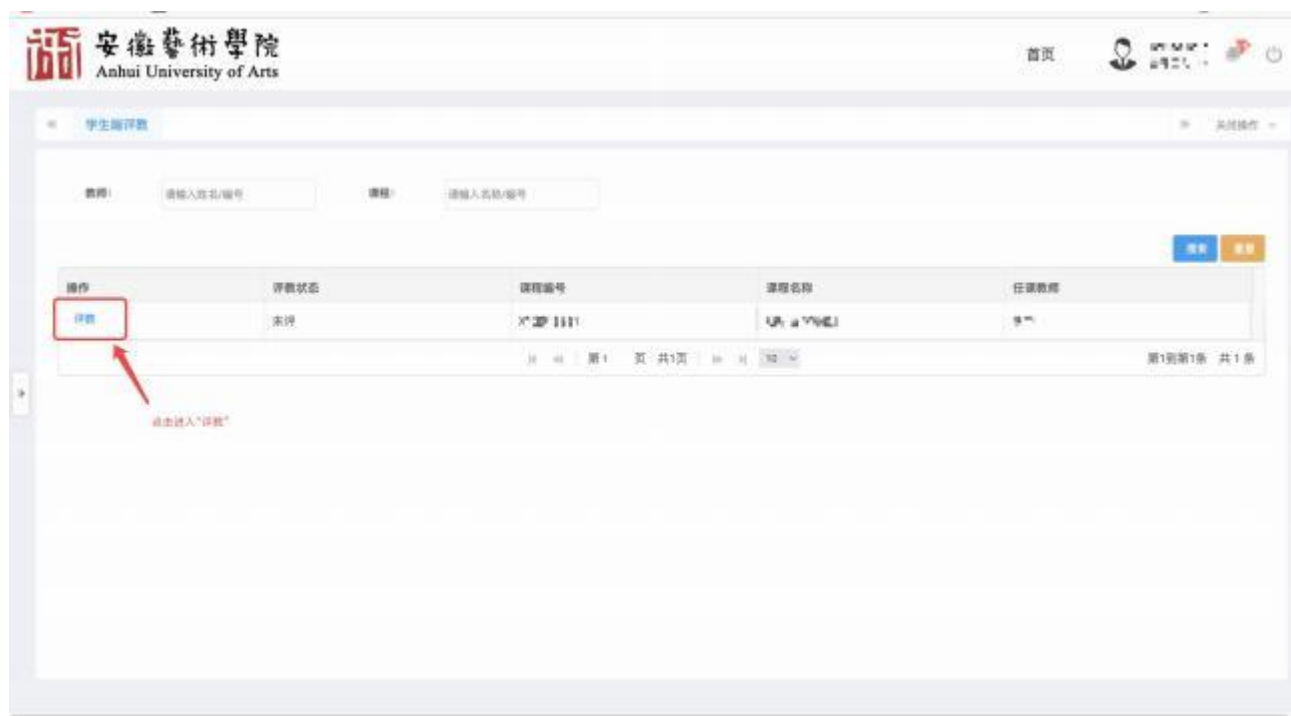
安徽藝術學院
Anhui University of Arts

首页

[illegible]

学生端评教

关闭操作

教师: 请输入姓名/编号

课程: 请输入名称/编号

搜索 重置

| 操作 | 评教状态 | 课程编号 | 课程名称 | 任课教师 |
|---|---|---|---|---|
| 评教 | 未评 | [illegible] | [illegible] | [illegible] |

第1 页 共1页 10

第1到第1条 共1条

点击进入"评教"